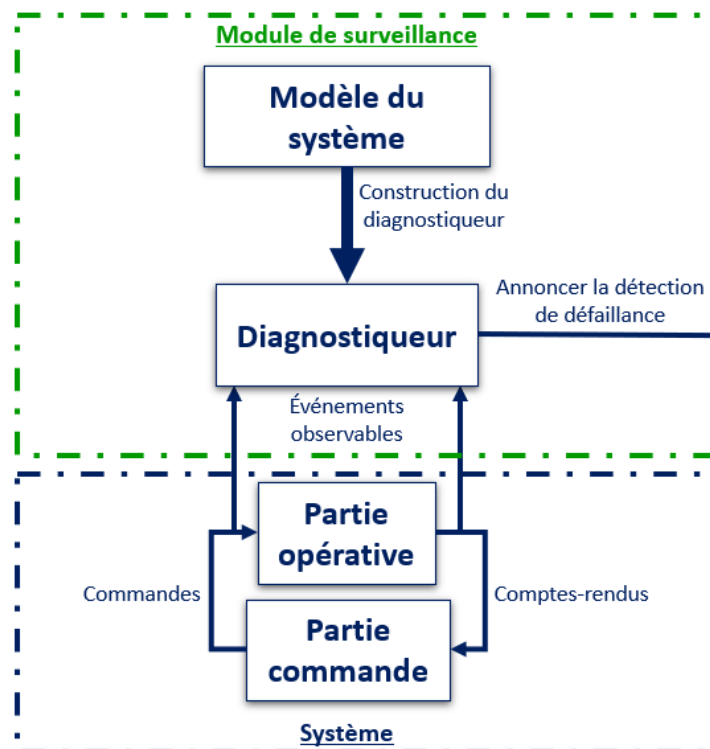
Module de surveillance

Modèle du système

Construction du diagnostiqueur

Diagnostiqueur

Annoncer la détection de défaillance

Événements observables

Partie opérative

Commandes

Comptes-rendus

Partie commande

Système